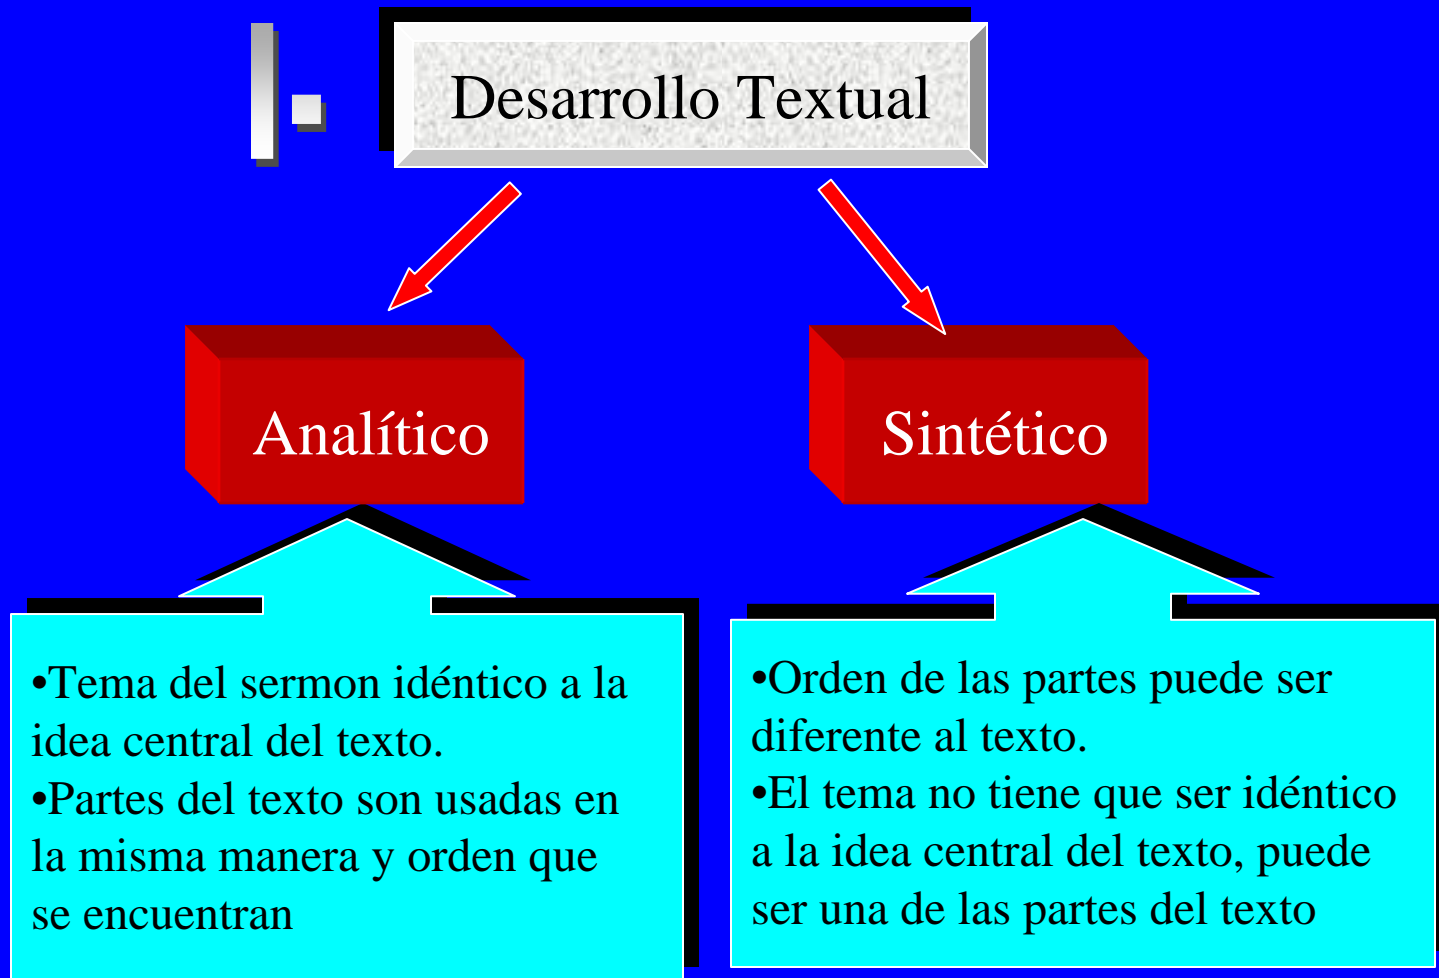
Desarrollo Textual

Analítico

Sintético

•Tema del sermon idéntico a la idea central del texto.
•Partes del texto son usadas en la misma manera y orden que se encuentran

•Orden de las partes puede ser diferente al texto.
•El tema no tiene que ser idéntico a la idea central del texto, puede ser una de las partes del texto